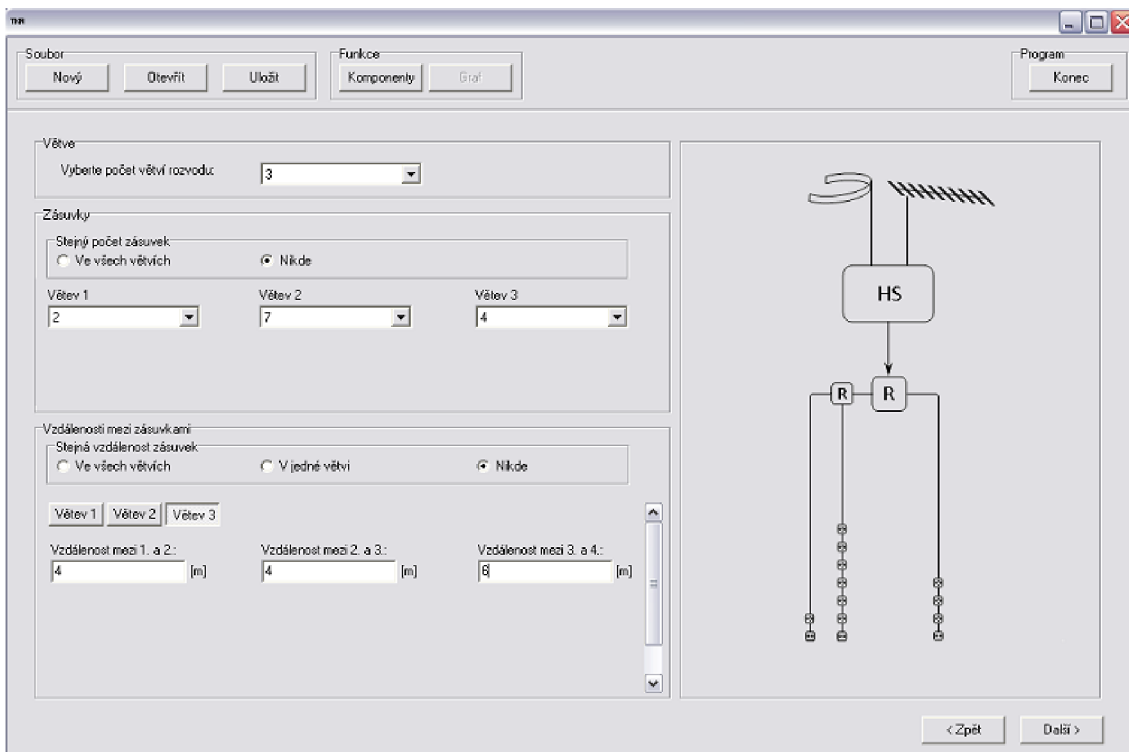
THR

Soubor
Nový
Otevřít
Uložit

Funkce
Komponenty
Graf

Program
Konec

Větve
Vyberte počet větví rozvodu:
3

Zásuvky
Stejný počet zásuvek
Ve všech větvích
Nikde

Větev 1
2
Větev 2
7
Větev 3
4

Vzdálenosti mezi zásuvkami
Stejná vzdálenost zásuvek
Ve všech větvích
V jedné větvi
Nikde

Větev 1
Větev 2
Větev 3

Vzdálenost mezi 1. a 2.:
4
[m]
Vzdálenost mezi 2. a 3.:
4
[m]
Vzdálenost mezi 3. a 4.:
6
[m]

HS
R
R

< Zpět
Další >